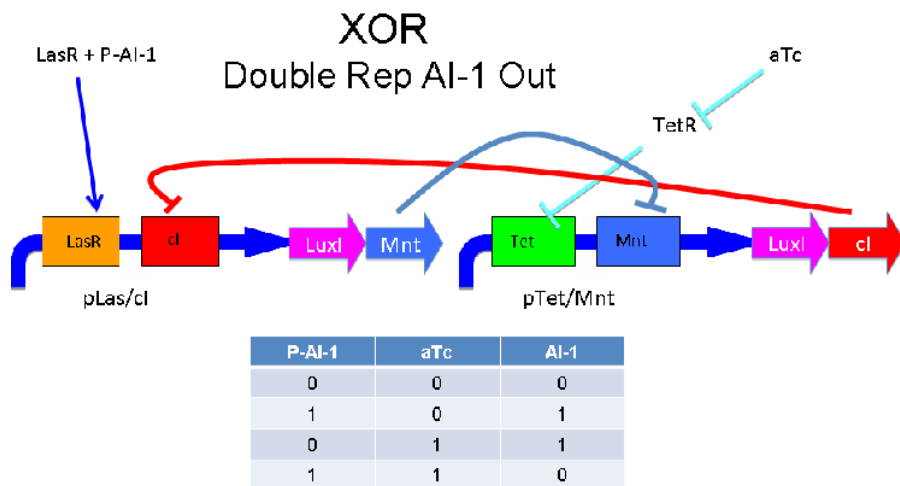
XOR
Double Rep AI-1 Out

LasR + P-AI-1

aTc

TetR

LasR

cI

LuxI

Mnt

Tet

Mnt

LuxI

cI

pLas/cI

pTet/Mnt

| P-AI-1 | aTc | AI-1 |
|---|---|---|
| 0 | 0 | 0 |
| 1 | 0 | 1 |
| 0 | 1 | 1 |
| 1 | 1 | 0 |